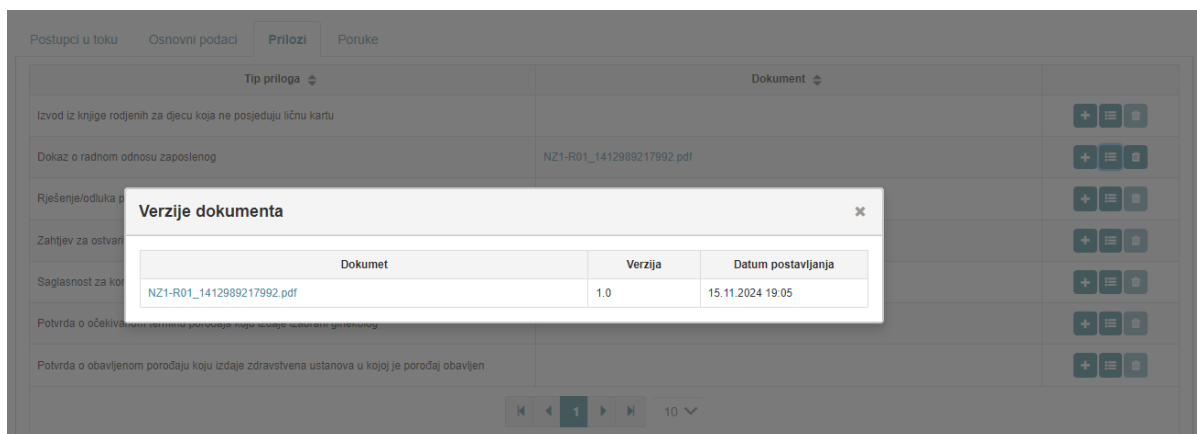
Postupci u toku Osnovni podaci Prilozi Poruke

| Tip priloga | Dokument | |
|---|---|---|
| Izvod iz knjige rodjenih za djecu koja ne posjeduju ličnu kartu | | |
| Dokaz o radnom odnosu zaposlenog | NZ1-R01_1412989217992.pdf | |
| Rješenje/odluka p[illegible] | | |
| Zahtjev za ostvari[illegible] | | |
| Saglasnost za kor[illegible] | | |
| Potvrda o očekiva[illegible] | | |
| Potvrda o obavljenom porođaju koju izdaje zdravstvena ustanova u kojoj je porođaj obavljen | | |

1 10

Verzije dokumenta ×

| Dokumet | Verzija | Datum postavljanja |
|---|---|---|
| NZ1-R01_1412989217992.pdf | 1.0 | 15.11.2024 19:05 |